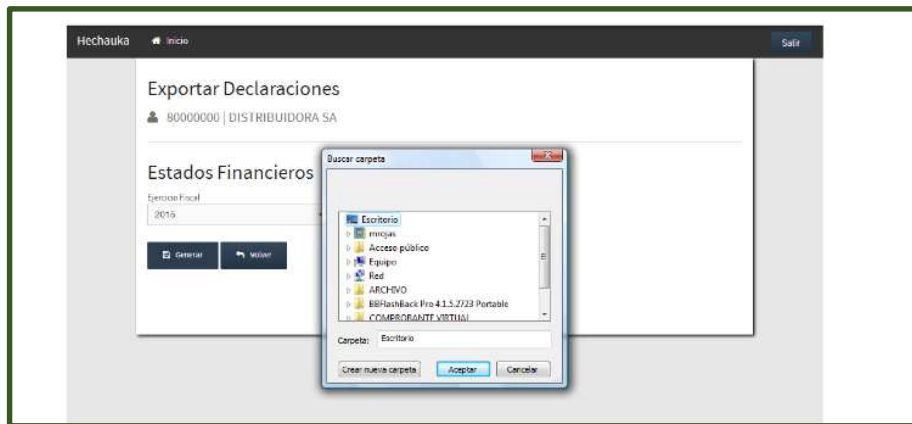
Hechauka Inicio Salir

Exportar Declaraciones

80000000 | DISTRIBUIDORA SA

Estados Financieros

Ejercicio Fiscal

2016

Generar Volver

Buscar carpeta

Escritorio
mrojas
Acceso público
Equipo
Red
ARCHIVO
BBFlashBack Pro 4.1.5.2723 Portable
COMPROBANTE VIRTUAL

Carpeta: Escritorio

Crear nueva carpeta Aceptar Cancelar